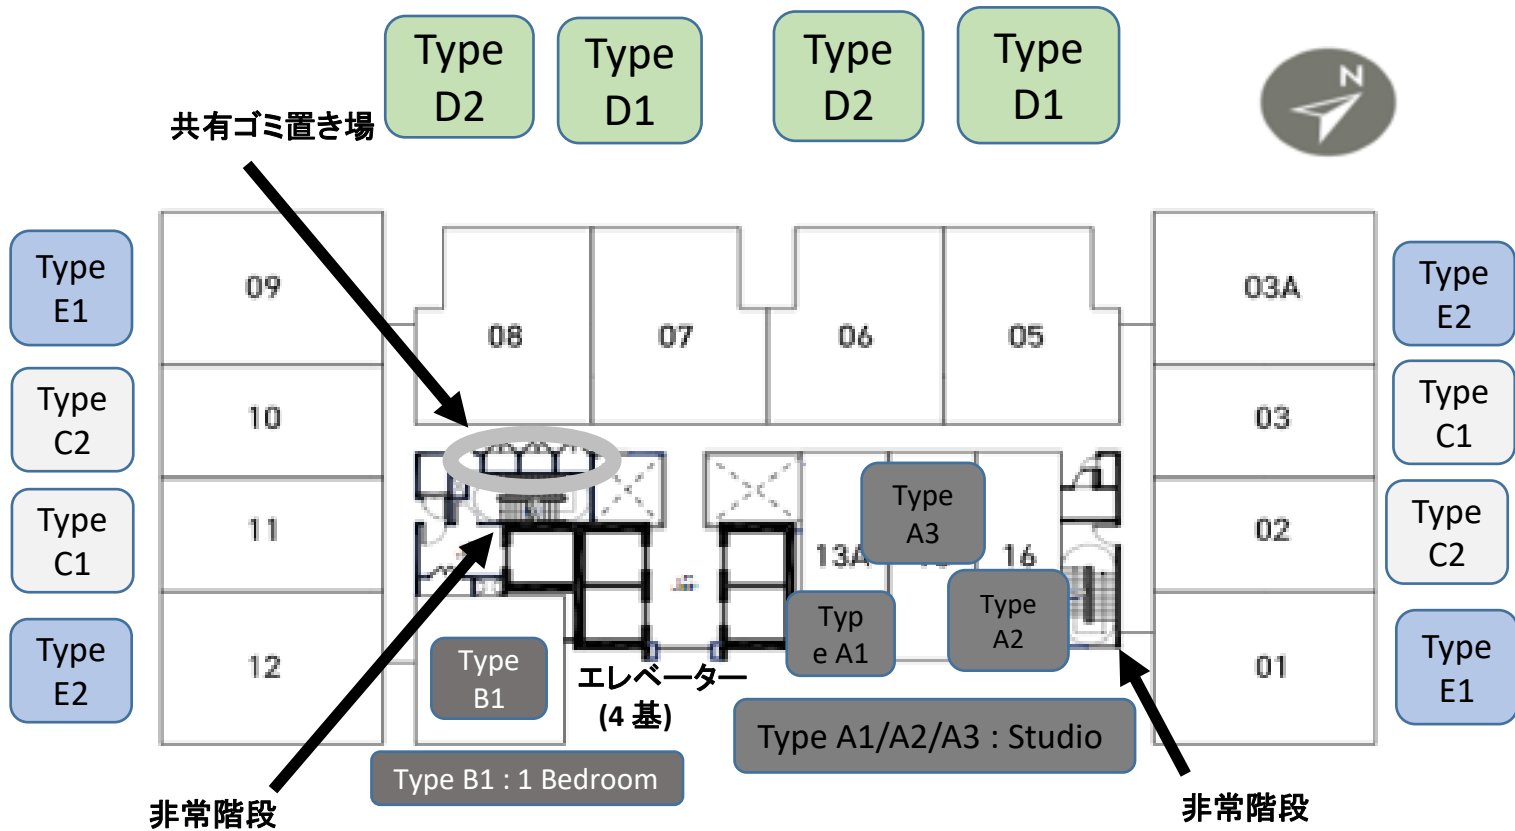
Type D2

Type D1

Type D2

Type D1

N

共有ゴミ置き場

Type E1

Type C2

Type C1

Type E2

09

10

11

12

08

07

06

05

03A

03

02

01

Type E2

Type C1

Type C2

Type E1

13A

16

Type A3

Typ e A1

Type A2

Type B1

エレベーター (4 基)

Type A1/A2/A3 : Studio

Type B1 : 1 Bedroom

非常階段

非常階段